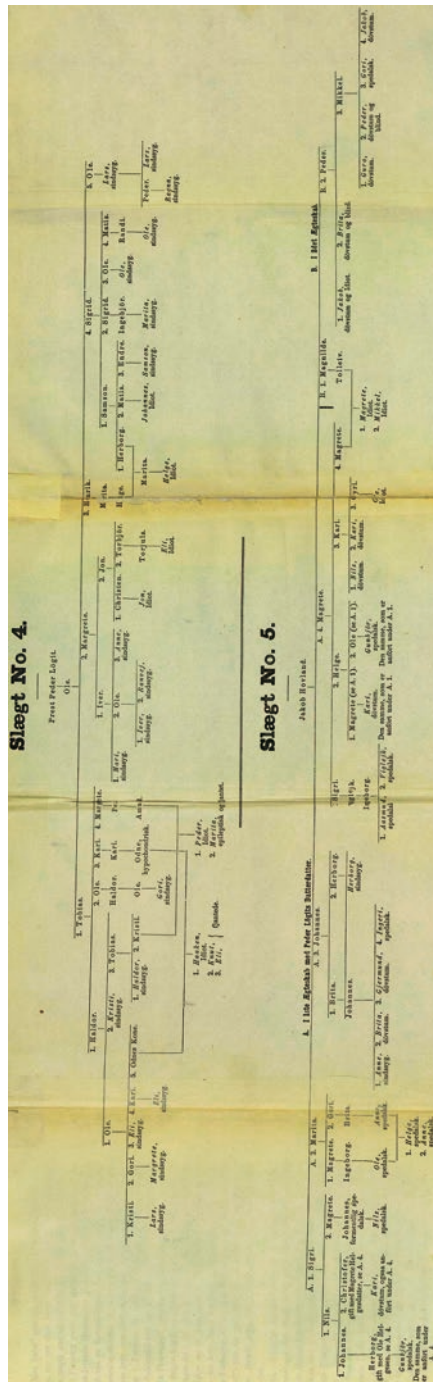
Slægt No. 4.

Prest Peder Løgit.

Ole.

1. Tobias.

2. Margrete.

3. Marit.

4. Sigrid.

5. Ole.

1. Ole.

1. Haldor.

2. Ole.

3. Kari.

4. Margrete.

1. Iver.

2. Jon.

1. Samson.

2. Sigrid.

3. Ole.

4. Malla.

1. Kristi.

2. Guri.

3. Eli, sindssyg.

4. Kari.

5. Oline Kone.

1. Kristi, sindssyg.

2. Tobias.

3. Kristi.

Haldor.

Kari.

1. Kari, sindssyg.

2. Ole.

1. Christian.

2. Torbjør.

Marta.

1. Herborg.

2. Malla.

3. Endre.

Ingebjør.

Randi.

Lars, sindssyg.

Margrete, sindssyg.

Eli, sindssyg.

1. Haldor, sindssyg.

Ole.

Guri, sindssyg.

Odne, hypochonderisk.

Anna.

Lars, sindssyg.

Ragna, sindssyg.

Peder.

Lars, sindssyg.

1. Lars, sindssyg.

2. Kjøsti, sindssyg.

Jon, blind.

Torjuls.

Eli, blind.

Marita.

Helga, blind.

Johannes, blind.

Samson, sindssyg.

Marita, sindssyg.

Ole, sindssyg.

1. Haldor, blind.

2. Kari.

3. Eli.

Qvinde.

1. Peder, blind.

2. Marita, epileptisk og imbecil.

Slægt No. 5.

Jakob Hovland.

A. I 1ste Ægteskab med Peder Ligits Datterdatter.

B. I 2det Ægteskab.

A. 1. Sigri.

A. 2. Marita.

A. 3. Johannes.

A. 4. Margrete.

B. 1. Magnilde.

B. 2. Peder.

B. 3. Mikkel.

1. Nils.

2. Margrete.

1. Margrete.

2. Guri.

1. Brita.

2. Herborg.

Sigri.

2. Helge.

3. Kari.

4. Margrete.

1. Jakob, døvstum og idiot.

2. Brita, døvstum og blind.

1. Johannes.

2. Christofer, gift med Magrete Kohl-gaarden, se A. 4.

Johannes, formentlig epileptisk.

Ingeborg.

Brita.

Johannes.

Herborg, sindssyg.

Ingeborg.

1. Margrete (se A. 2.)

2. Ole (se A. 2.)

1. Eli, døvstum.

2. Kari, døvstum.

3. Syvi.

Toilete.

1. Guro, døvstum.

2. Peder, døvstum og blind.

3. Guri, epileptisk.

4. Johel, døvstum.

Herborg, gift med Ole Kohlgaarden, se A. 4.

Kari, døvstum, samme som under A. 4.

Nils, epileptisk.

Ole, epileptisk.

Anna, epileptisk.

1. Anna, sindssyg.

2. Brita, sindssyg.

3. Gjermund, døvstum.

4. Ingeri, døvstum.

Kari, døvstum.

Gunhild, epileptisk.

Den samme, som er anført under A. 2.

1. Anund, epileptisk.

2. Vigleik, epileptisk.

1. Margrete, idiot.

2. Mikkel, idiot.

Gunhild, epileptisk. Den samme, som er anført under A. 4.

1. Helge, epileptisk.

2. Anna, epileptisk.

Ole, blind.